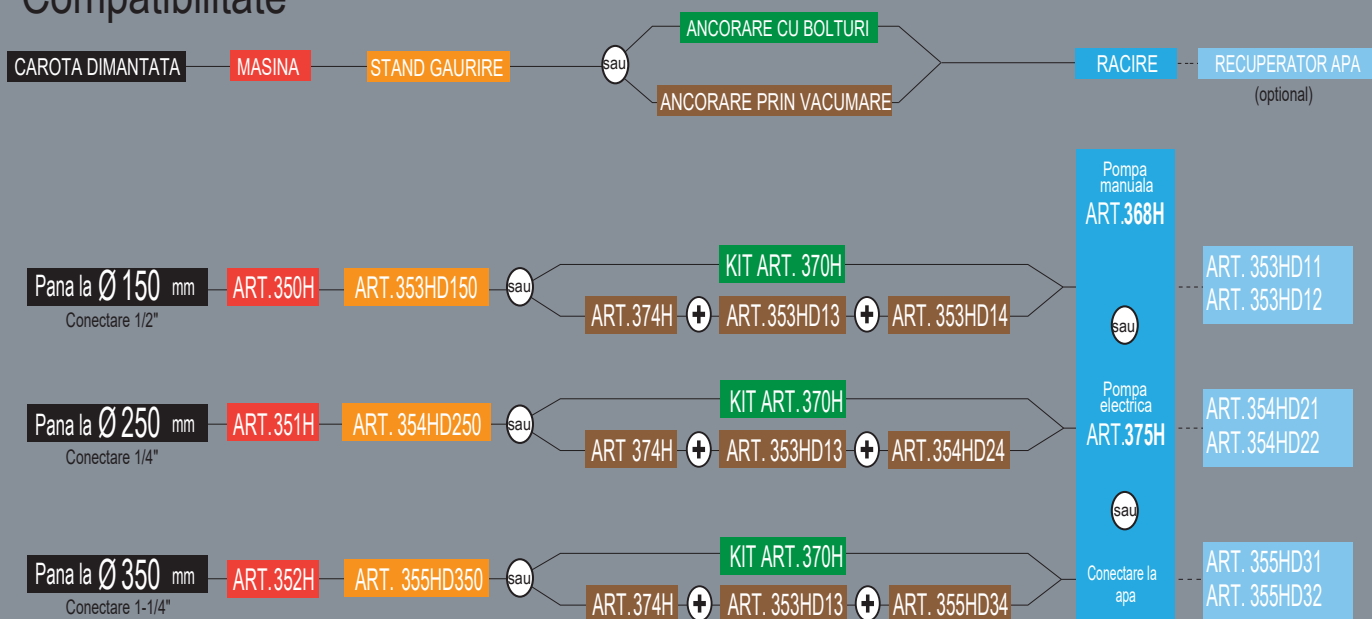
Compatibilitate

CAROTA DIMANTATA MASINA STAND GAURIRE sau ANCORARE CU BOLTURI ANCORARE PRIN VACUMARE RACIRE RECUPERATOR APA (optional)

Pompa manuala ART.368H

Pana la Ø 150 mm
Conectare 1/2"
ART.350H ART.353HD150 sau KIT ART. 370H
ART.374H + ART.353HD13 + ART. 353HD14

sau

ART. 353HD11
ART. 353HD12

Pompa electrica ART.375H

Pana la Ø 250 mm
Conectare 1/4"
ART.351H ART. 354HD250 sau KIT ART. 370H
ART 374H + ART. 353HD13 + ART.354HD24

ART.354HD21
ART.354HD22

sau

Pana la Ø 350 mm
Conectare 1-1/4"
ART.352H ART. 355HD350 sau KIT ART. 370H
ART.374H + ART. 353HD13 + ART. 355HD34

Conectare la apa

ART. 355HD31
ART. 355HD32